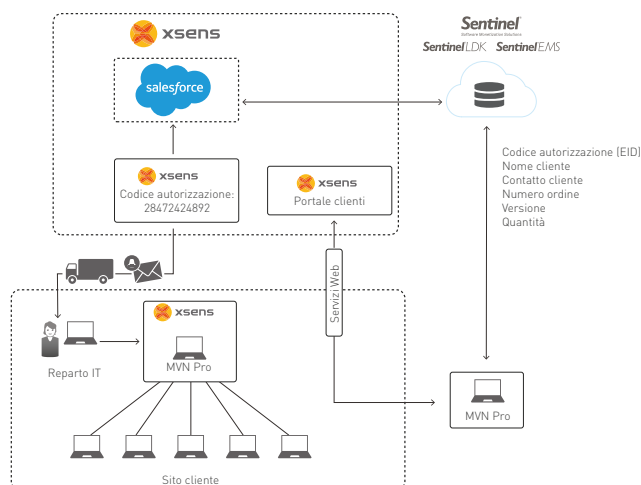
xsens

salesforce

Sentinel
Software Monetization Solutions
SentinelLDK SentinelEMS

xsens
Codice autorizzazione:
28472424892

xsens
Portale clienti

Codice autorizzazione (EID)
Nome cliente
Contatto cliente
Numero ordine
Versione
Quantità

Servizi Web

xsens
MVN Pro

Reparto IT

MVN Pro

Sito cliente